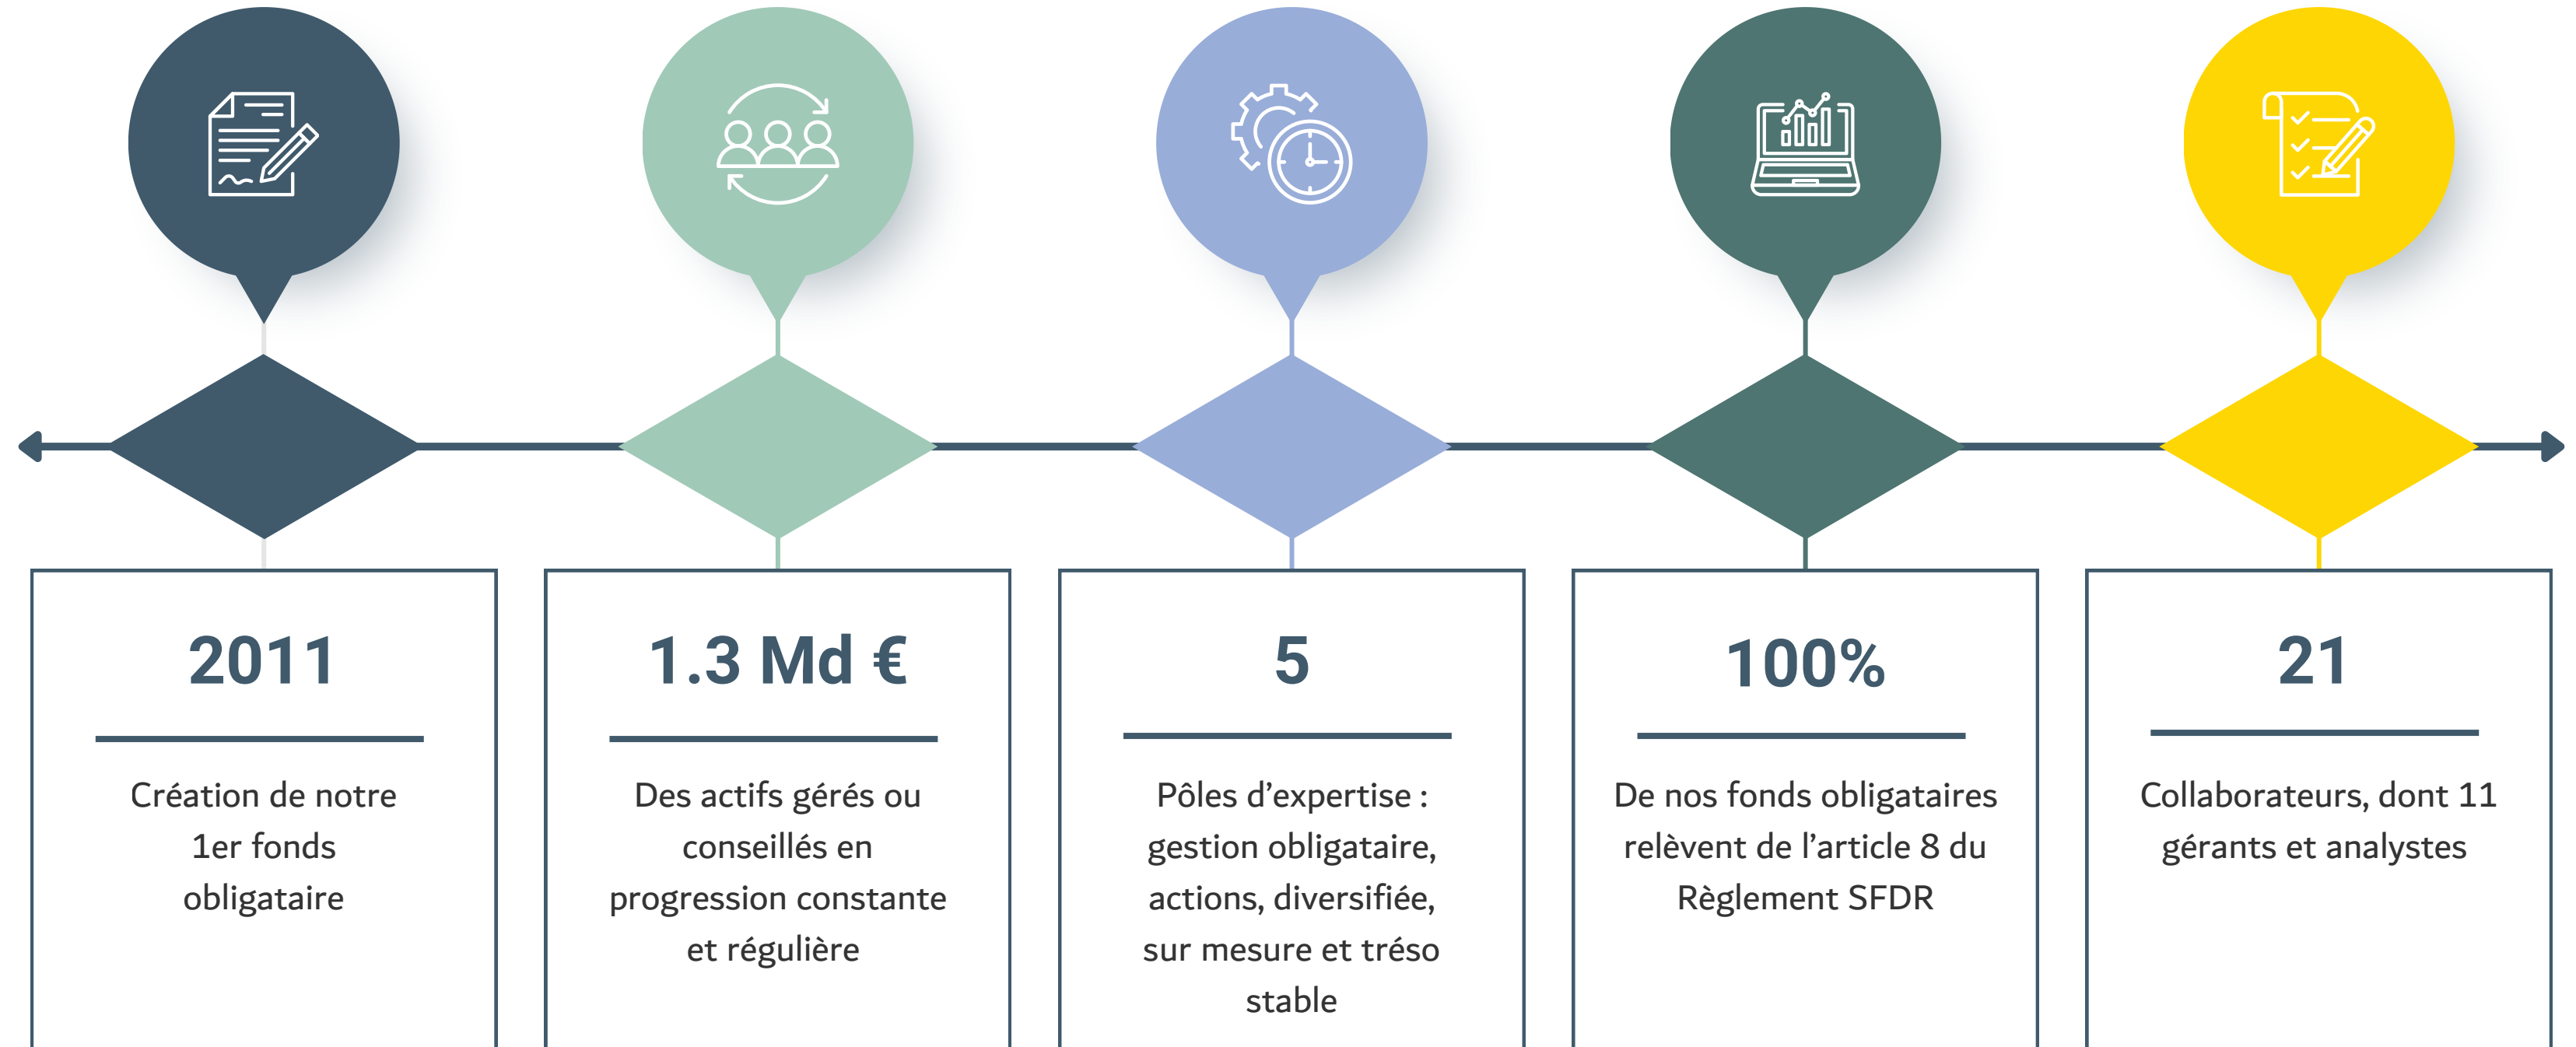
2011

Création de notre 1er fonds obligataire

1.3 Md €

Des actifs gérés ou conseillés en progression constante et régulière

5

Pôles d’expertise : gestion obligataire, actions, diversifiée, sur mesure et tréso stable

100%

De nos fonds obligataires relèvent de l’article 8 du Règlement SFDR

21

Collaborateurs, dont 11 gérants et analystes